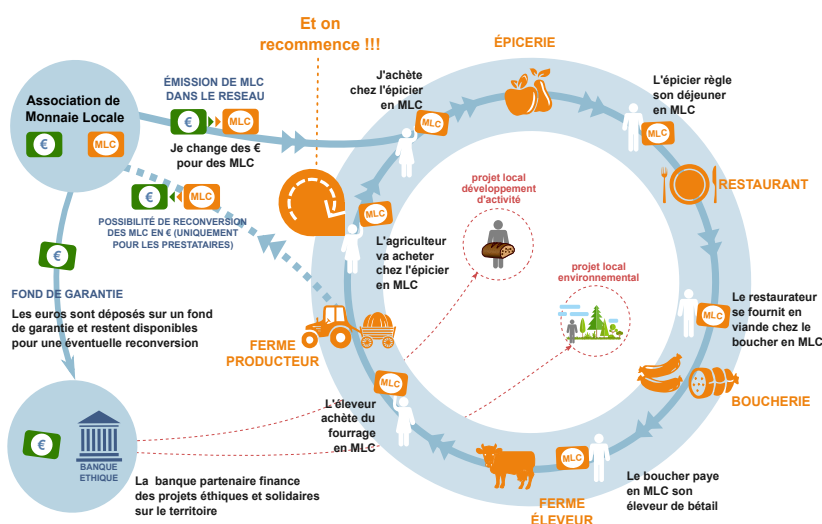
Et on recommence !!!

ÉPICERIE

Association de Monnaie Locale

€ MLC

ÉMISSION DE MLC DANS LE RESEAU

€ MLC

Je change des € pour des MLC

J'achète chez l'épicier en MLC

MLC

L'épicier règle son déjeuner en MLC

MLC

RESTAURANT

€ MLC

POSSIBILITÉ DE RECONVERSION DES MLC EN € (UNIQUEMENT POUR LES PRESTATAIRES)

MLC

L'agriculteur va acheter chez l'épicier en MLC

projet local développement d'activité

projet local environnemental

€

FOND DE GARANTIE

Les euros sont déposés sur un fond de garantie et restent disponibles pour une éventuelle reconversion

FERME PRODUCTEUR

Le restaurateur se fournit en viande chez le boucher en MLC

MLC

MLC

BOUCHERIE

L'éleveur achète du fourrage en MLC

MLC

€

BANQUE ETHIQUE

MLC

La banque partenaire finance des projets éthiques et solidaires sur le territoire

Le boucher paye en MLC son éleveur de bétail

FERME ÉLEVEUR